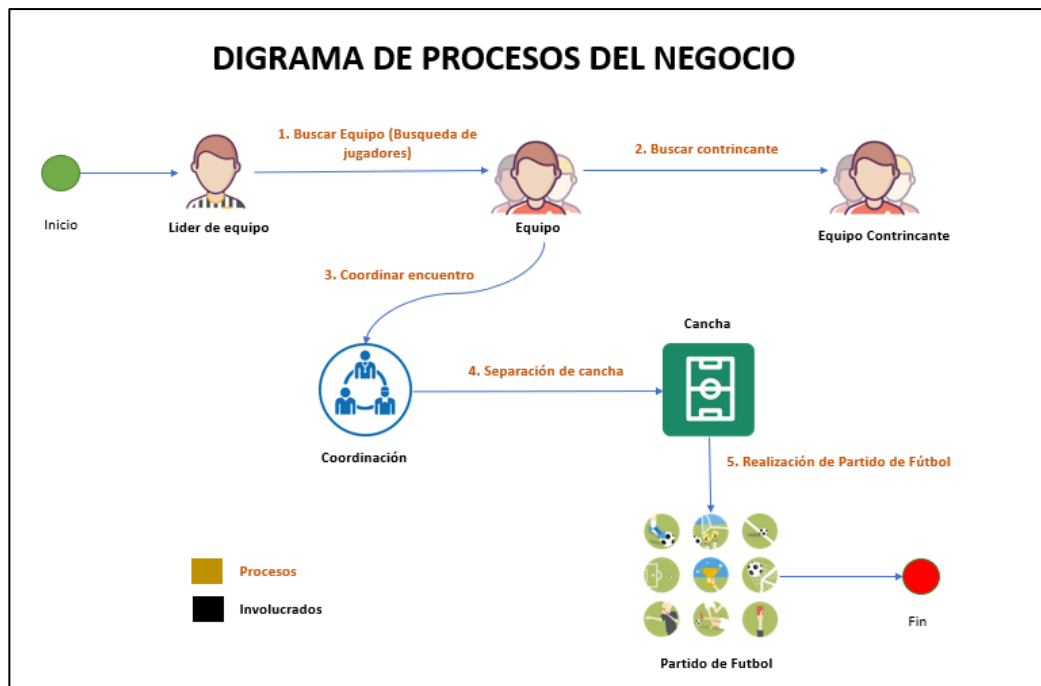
DIGRAMA DE PROCESOS DEL NEGOCIO

Inicio

Lider de equipo

1. Buscar Equipo (Busqueda de jugadores)

Equipo

2. Buscar contrincante

Equipo Contrincante

3. Coordinar encuentro

Coordinación

4. Separación de cancha

Cancha

5. Realización de Partido de Fútbol

Partido de Futbol

Fin

Procesos

Involucrados